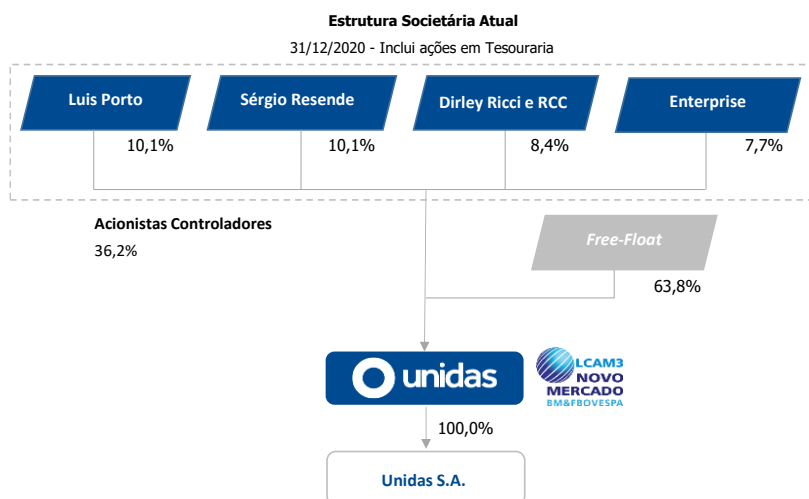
Estrutura Societária Atual

31/12/2020 - Inclui ações em Tesouraria

Luis Porto
10,1%

Sérgio Resende
10,1%

Dirley Ricci e RCC
8,4%

Enterprise
7,7%

Acionistas Controladores
36,2%

Free-Float
63,8%

unidas

LCAM3
NOVO MERCADO
BM&FBOVESPA

100,0%

Unidas S.A.